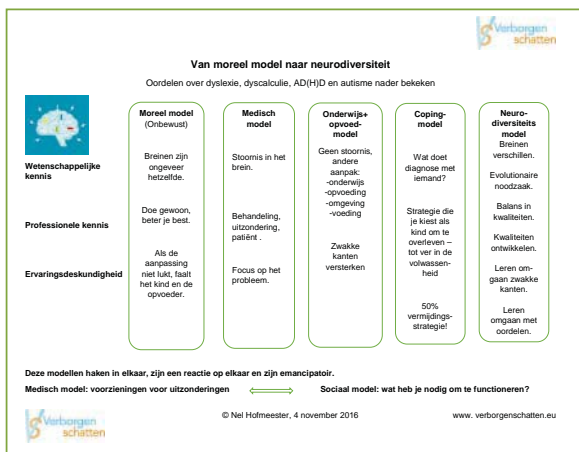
Verborgen schatten

Van moreel model naar neurodiversiteit

Oordelen over dyslexie, dyscalculie, AD(H)D en autisme nader bekeken

Wetenschappelijke kennis

Professionele kennis

Ervaringsdeskundigheid

| Moreel model (Onbewust) | Medisch model | Onderwijs+ opvoed-model | Coping-model | Neuro-diversiteits model |
|---|---|---|---|---|
| Breinen zijn ongeveer hetzelfde. | Stoornis in het brein. | Geen stoornis, andere aanpak: -onderwijs -opvoeding -omgeving -voeding | Wat doet diagnose met iemand? | Breinen verschillen. |
| Doe gewoon, beter je best. | Behandeling, uitzondering, patiënt . | Zwakke kanten versterken | Strategie die je kiest als kind om te overleven – tot ver in de volwassenheid | Evolutionaire noodzaak. |
| Als de aanpassing niet lukt, faalt het kind en de opvoeder. | Focus op het probleem. | | 50% vermijdingsstrategie! | Balans in kwaliteiten. |
| | | | | Kwaliteiten ontwikkelen. |
| | | | | Leren omgaan zwakke kanten. |
| | | | | Leren omgaan met oordelen. |

Deze modellen haken in elkaar, zijn een reactie op elkaar en zijn emancipatoir.

Medisch model: voorzieningen voor uitzonderingen ⟺ Sociaal model: wat heb je nodig om te functioneren?

Verborgen schatten

© Nel Hofmeester, 4 november 2016

www. verborgenschatten.eu